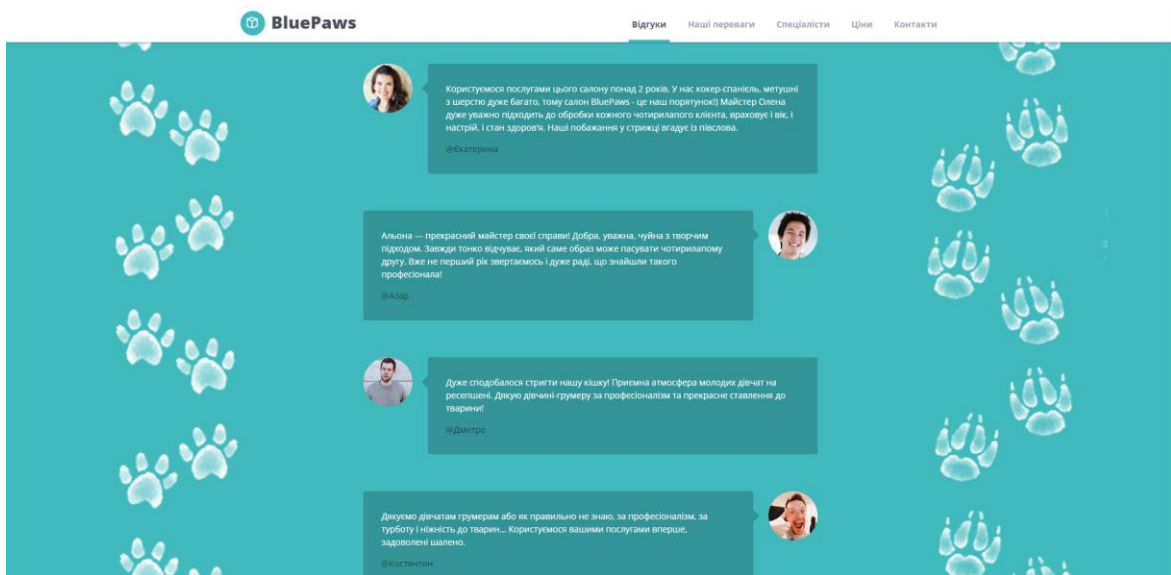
BluePaws

Відгуки Наші переваги Спеціалісти Ціни Контакти

Користуємося послугами цього салону понад 2 років. У нас кокер-спаніель, метушні з шерстю дуже багато, тому салон BluePaws - це наш порятунок!) Майстер Олена дуже уважно підходить до обробки кожного чотирилапого клієнта, враховує і вік, і настрій, і стан здоров'я. Наші побажання у стрижці вгадує із півслова.

@Екатерина

Альона — прекрасний майстер своєї справи! Добра, уважна, чуйна з творчим підходом. Завжди тонко відчуває, який саме образ може пасувати чотирилапому другу. Вже не перший рік звертаємось і дуже раді, що знайшли такого професіонала!

@Азар

Дуже сподобалося стригти нашу кішку! Приємна атмосфера молодих дівчат на ресепшені. Дякую дівчині-грумеру за професіоналізм та прекрасне ставлення до тварини!

@Дмитро

Дякуємо дівчатам грумерам або як правильно не знаю, за професіоналізм, за турботу і ніжність до тварин... Користуємося вашими послугами вперше, задоволені шалено.

@Костянтин